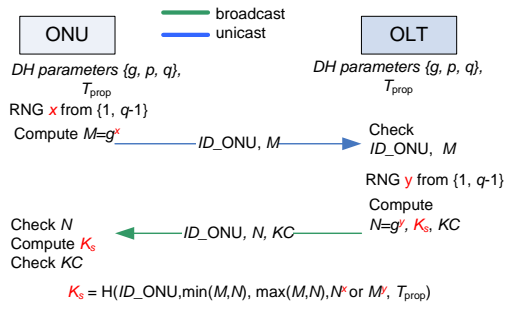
ONU

broadcast
unicast

OLT

*DH parameters* {*g*, *p*, *q*}, $T_{\text{prop}}$

*DH parameters* {*g*, *p*, *q*}, $T_{\text{prop}}$

RNG *x* from {1, *q*-1}

Compute $M=g^x$

*ID*_ONU, *M*

Check *ID*_ONU, *M*

RNG y from {1, *q*-1}

Compute $N=g^y$, $K_s$, *KC*

Check *N*
Compute $K_s$
Check *KC*

*ID*_ONU, *N*, *KC*

$K_s$ = H(*ID*_ONU,min(*M*,*N*), max(*M*,*N*),$N^x$ or $M^y$, $T_{\text{prop}}$)